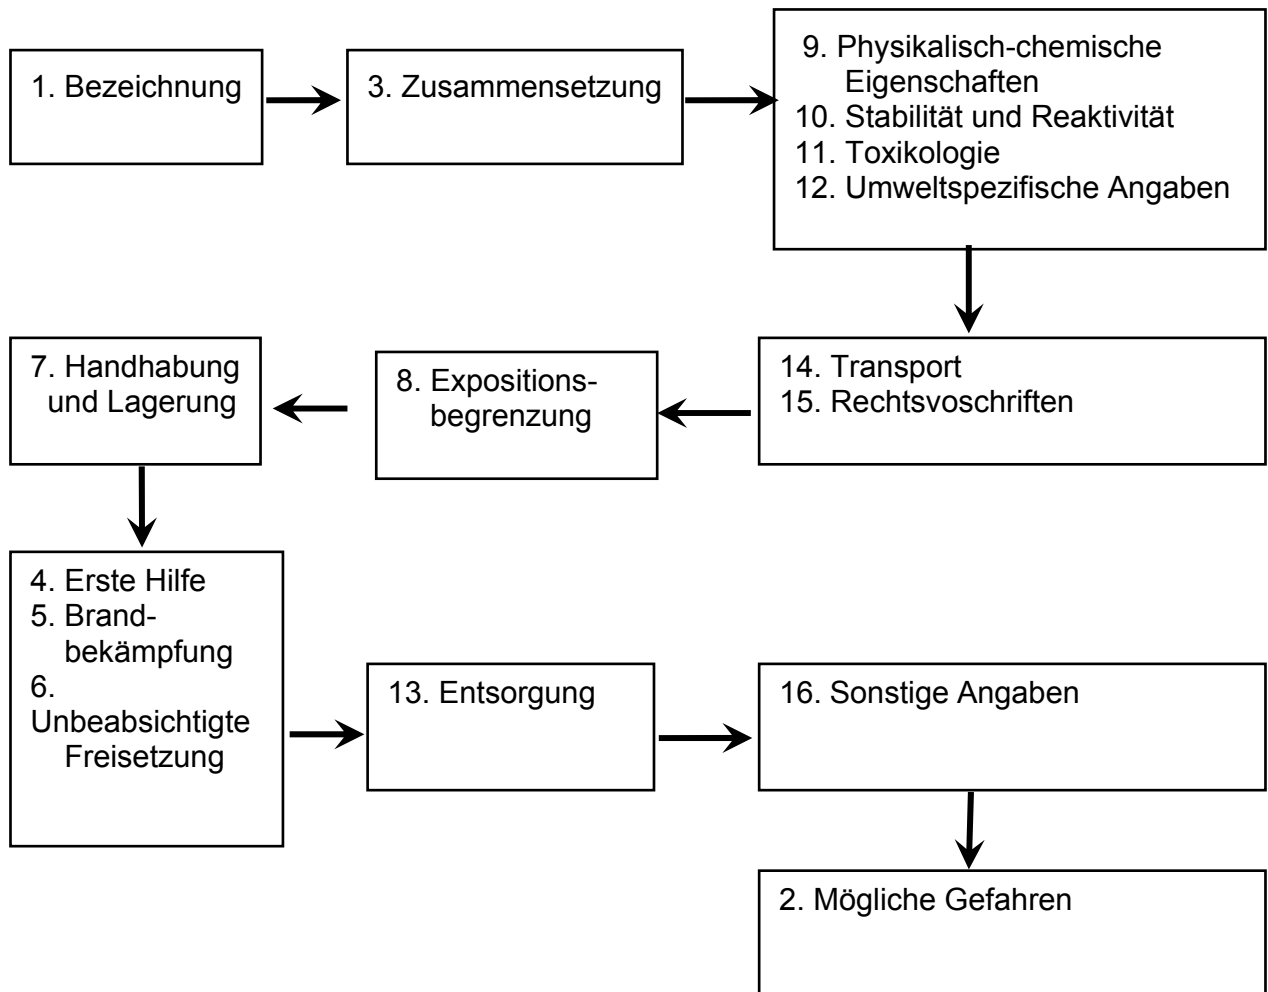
1. Bezeichnung

3. Zusammensetzung

9. Physikalisch-chemische Eigenschaften
10. Stabilität und Reaktivität
11. Toxikologie
12. Umweltspezifische Angaben

14. Transport
15. Rechtsvoschriften

8. Expositionsbegrenzung

7. Handhabung und Lagerung

4. Erste Hilfe
5. Brandbekämpfung
6. Unbeabsichtigte Freisetzung

13. Entsorgung

16. Sonstige Angaben

2. Mögliche Gefahren